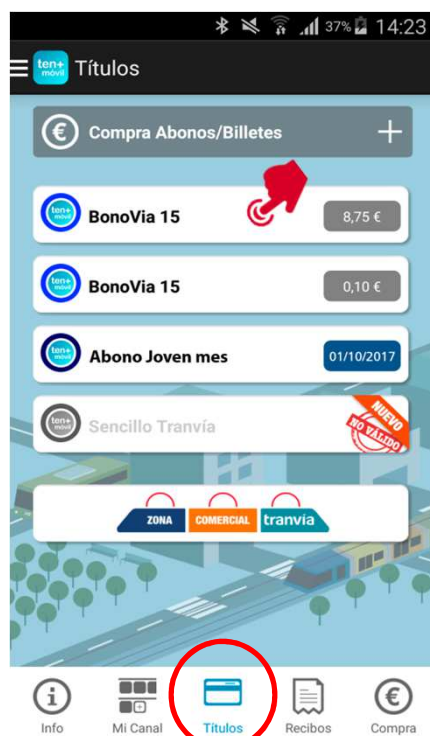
37% 14:23

ten+ móvil Títulos

Compra Abonos/Billetes +

ten+ móvil BonoVia 15 8,75 €

ten+ móvil BonoVia 15 0,10 €

ten+ móvil Abono Joven mes 01/10/2017

ten+ móvil Sencillo Tranvía NUEVO NO VÁLIDO

ZONA COMERCIAL tranvia

Info Mi Canal Títulos Recibos Compra